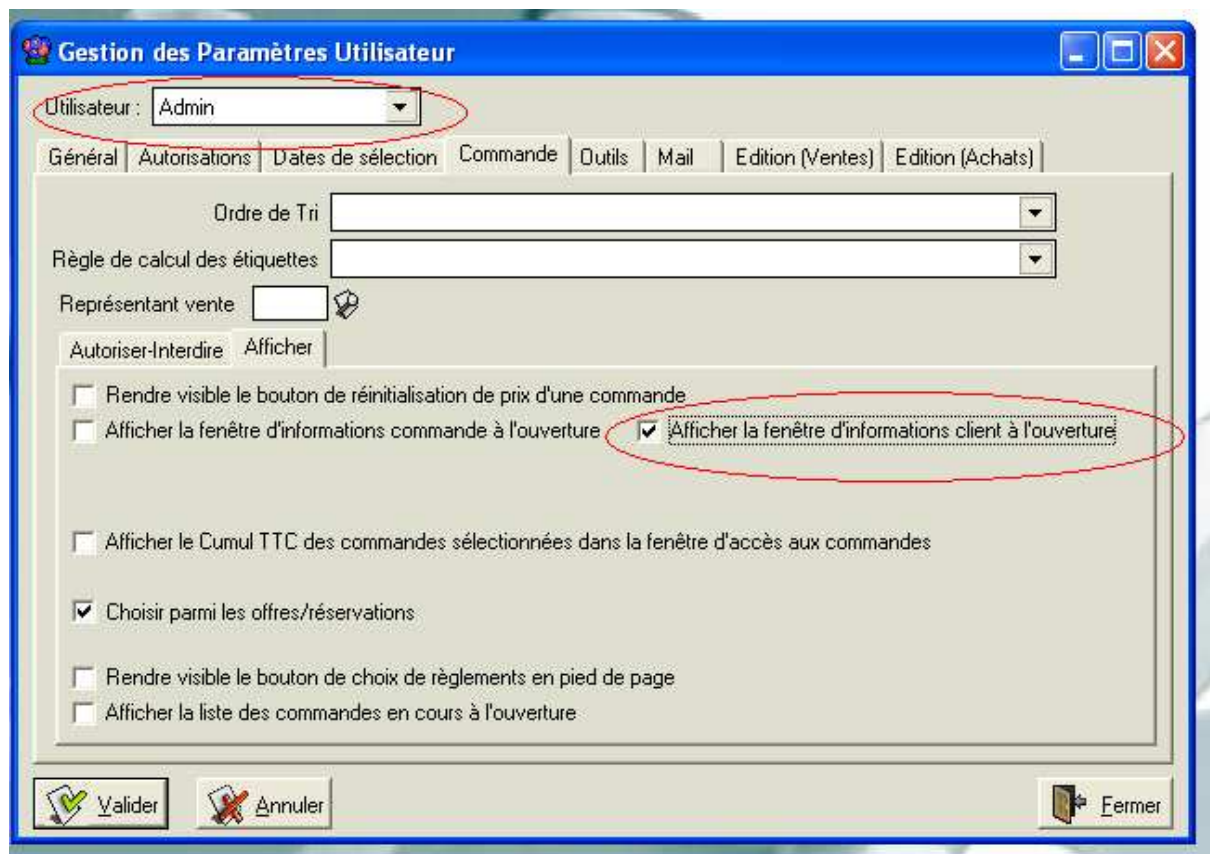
Gestion des Paramètres Utilisateur

Utilisateur : Admin

Général | Autorisations | Dates de sélection | Commande | Outils | Mail | Edition (Ventes) | Edition (Achats)

Ordre de Tri

Règle de calcul des étiquettes

Représentant vente

Autoriser-Interdire | Afficher

Rendre visible le bouton de réinitialisation de prix d'une commande

Afficher la fenêtre d'informations commande à l'ouverture

Afficher la fenêtre d'informations client à l'ouverture

Afficher le Cumul TTC des commandes sélectionnées dans la fenêtre d'accès aux commandes

Choisir parmi les offres/réservations

Rendre visible le bouton de choix de règlements en pied de page

Afficher la liste des commandes en cours à l'ouverture

Valider

Annuler

Fermer